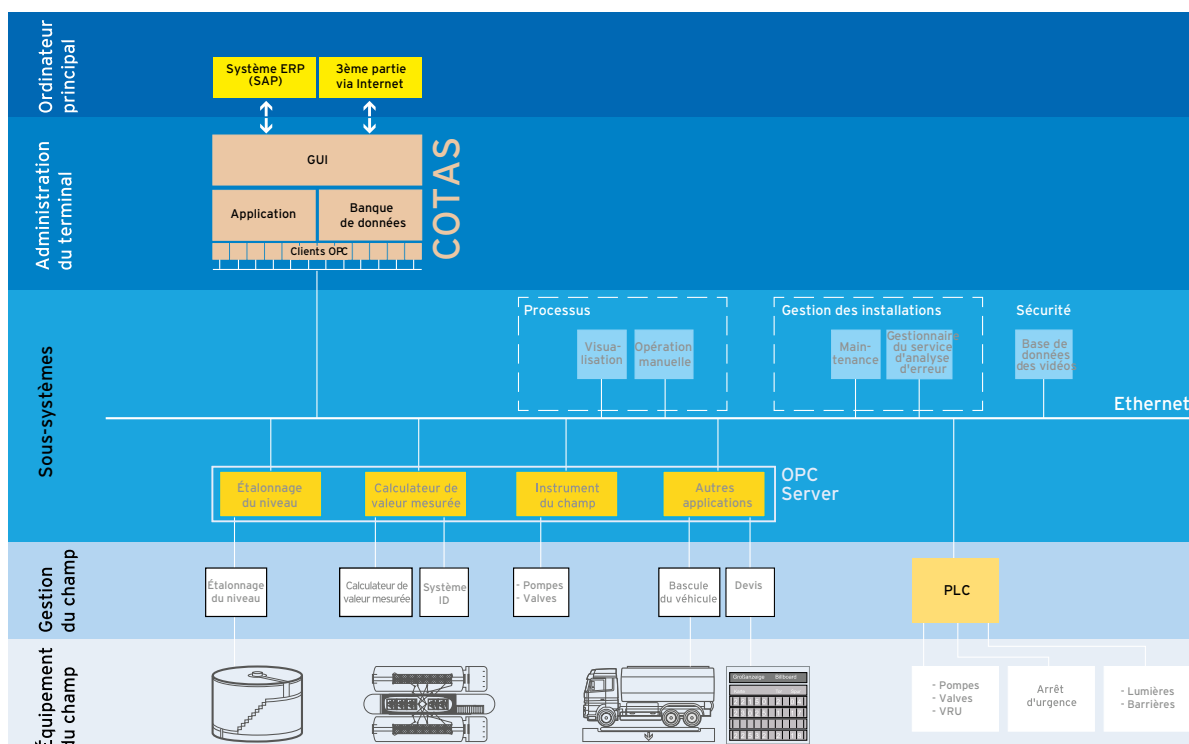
Ordinateur principal

Système ERP (SAP)

3ème partie via Internet

Administration du terminal

GUI

Application

Banque de données

Clients OPC

COTAS

Sous-systèmes

Processus

Visualisation

Opération manuelle

Gestion des installations

Maintenance

Gestionnaire du service d'analyse d'erreur

Sécurité

Base de données des vidéos

Ethernet

Étalonnage du niveau

Calculateur de valeur mesurée

Instrument du champ

Autres applications

OPC Server

Gestion du champ

Étalonnage du niveau

Calculateur de valeur mesurée

Système ID

- Pompes
- Valves

Bascule du véhicule

Devis

PLC

Équipement du champ

- Pompes
- Valves
- VRU

Arrêt d'urgence

- Lumières
- Barrières